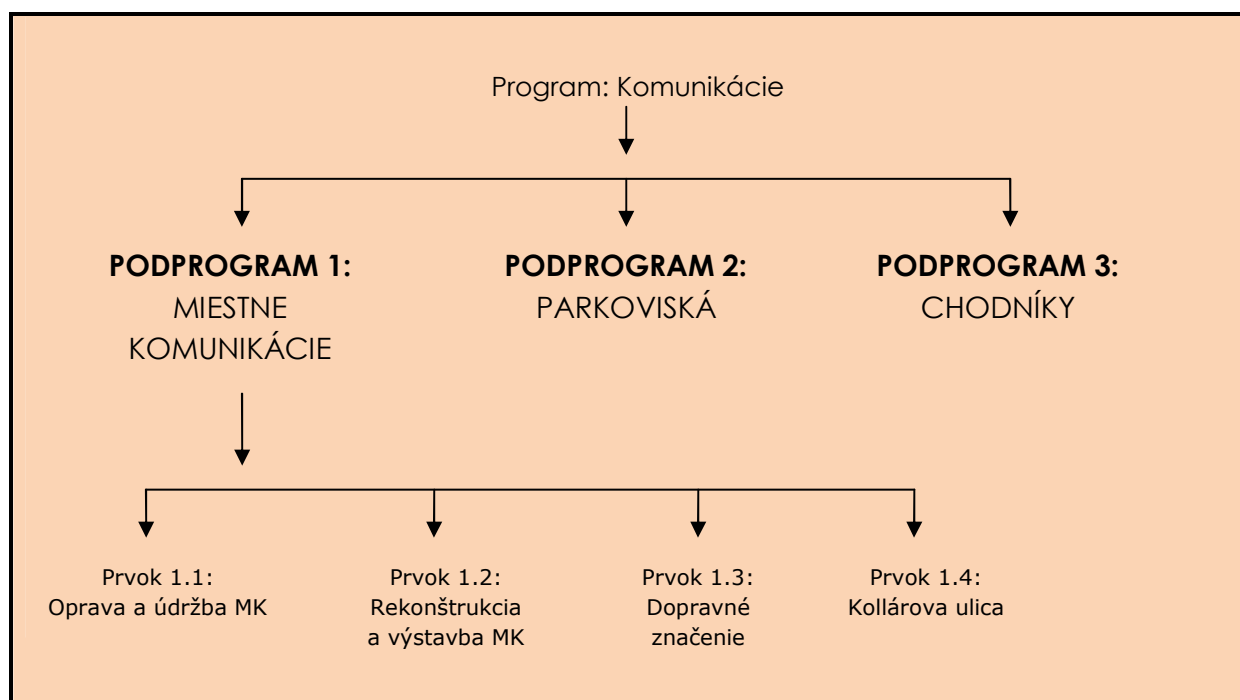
Program: Komunikácie

**PODPROGRAM 1:**
MIESTNE KOMUNIKÁCIE

**PODPROGRAM 2:**
PARKOVISKÁ

**PODPROGRAM 3:**
CHODNÍKY

Prvok 1.1:
Oprava a údržba MK

Prvok 1.2:
Rekonštrukcia a výstavba MK

Prvok 1.3:
Dopravné značenie

Prvok 1.4:
Kollárova ulica